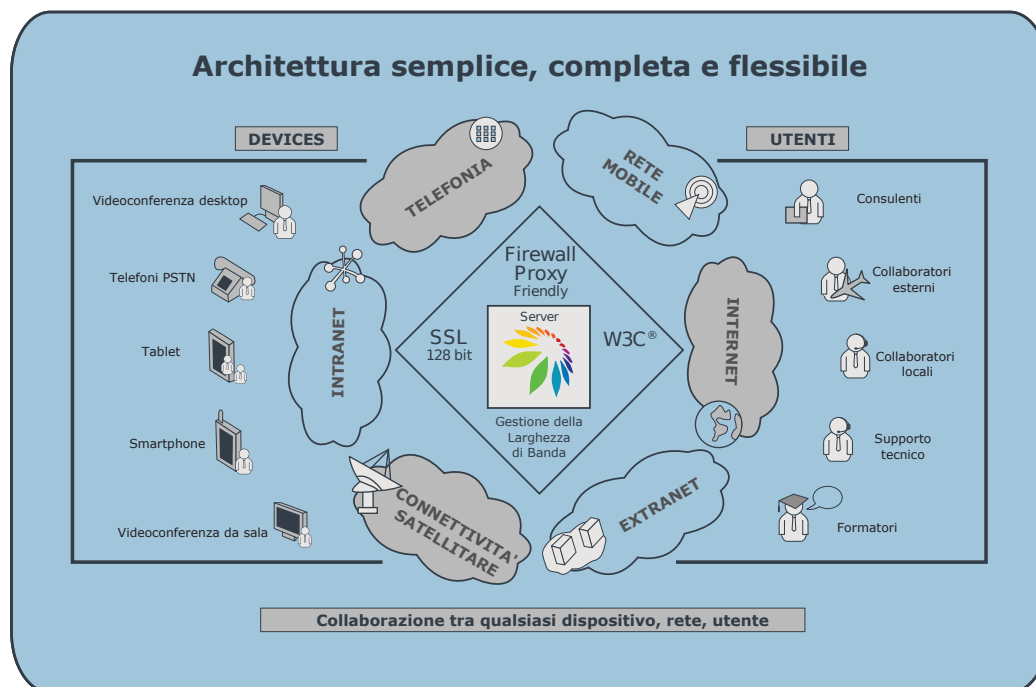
Architettura semplice, completa e flessibile

DEVICES

Videoconferenza desktop

Telefoni PSTN

Tablet

Smartphone

Videoconferenza da sala

TELEFONIA

RETE MOBILE

INTRANET

Firewall Proxy Friendly

SSL 128 bit

Server

W3C®

Gestione della Larghezza di Banda

INTERNET

CONNETTIVITA' SATELLITARE

EXTRANET

UTENTI

Consulenti

Collaboratori esterni

Collaboratori locali

Supporto tecnico

Formatori

Collaborazione tra qualsiasi dispositivo, rete, utente